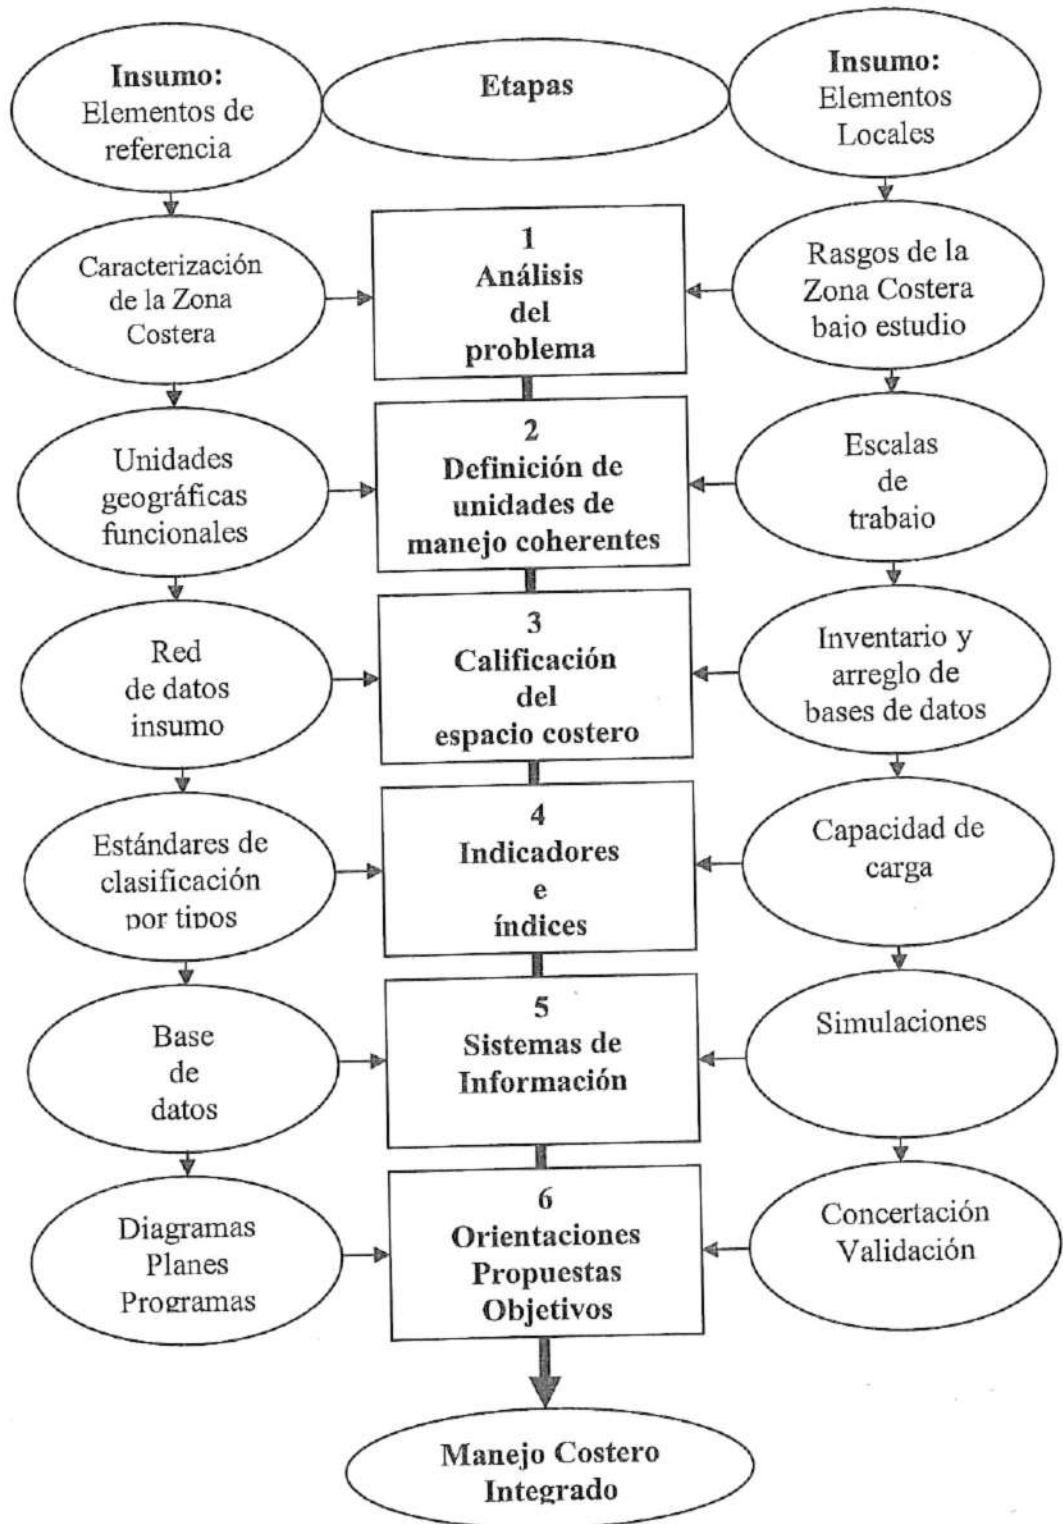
Insumo:
Elementos de referencia

Etapas

Insumo:
Elementos Locales

Caracterización de la Zona Costera

1
Análisis del problema

Rasgos de la Zona Costera bajo estudio

Unidades geográficas funcionales

2
Definición de unidades de manejo coherentes

Escalas de trabajo

Red de datos insumo

3
Calificación del espacio costero

Inventario y arreglo de bases de datos

Estándares de clasificación por tipos

4
Indicadores e índices

Capacidad de carga

Base de datos

5
Sistemas de Información

Simulaciones

Diagramas
Planes
Programas

6
Orientaciones
Propuestas
Objetivos

Concertación
Validación

Manejo Costero Integrado